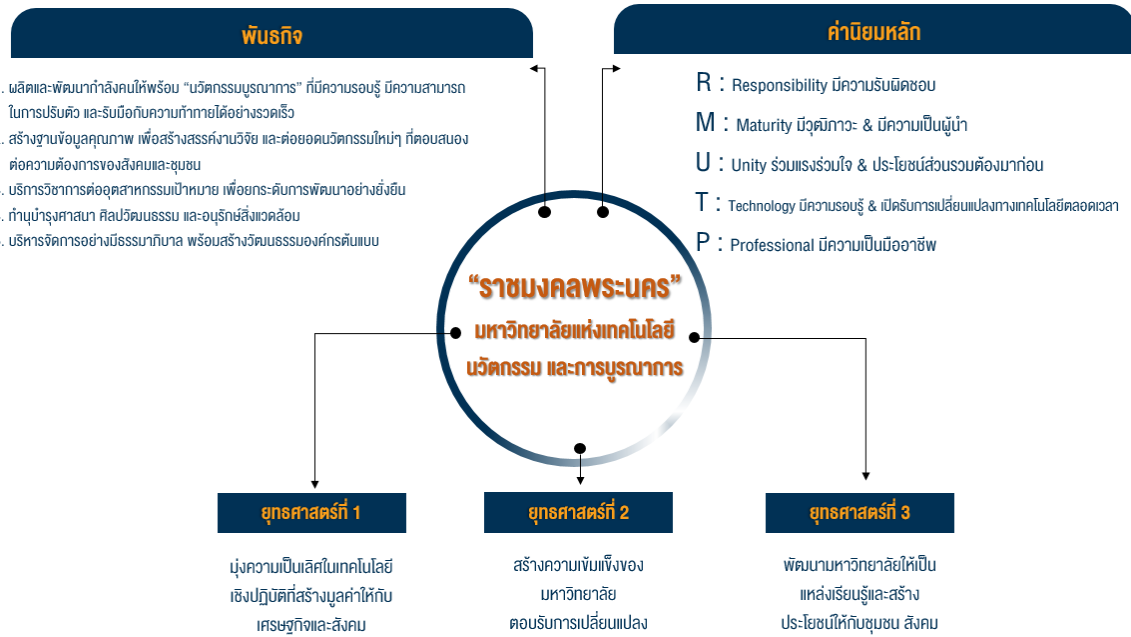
พันธกิจ

. ผลิตและพัฒนากำลังคนให้พร้อม "นวัตกรรมบูรณาการ" ที่มีความรอบรู้ มีความสามารถในการปรับตัว และรับมือกับความท้าทายได้อย่างรวดเร็ว
. สร้างฐานข้อมูลคุณภาพ เพื่อสร้างสรรค์งานวิจัย และต่อยอดนวัตกรรมใหม่ๆ ที่ตอบสนองต่อความต้องการของสังคมและชุมชน
. บริการวิชาการต่ออุตสาหกรรมเป้าหมาย เพื่อยกระดับการพัฒนาอย่างยั่งยืน
. ทำนุบำรุงศาสนา ศิลปวัฒนธรรม และอนุรักษ์สิ่งแวดล้อม
. บริหารจัดการอย่างมีธรรมาภิบาล พร้อมสร้างวัฒนธรรมองค์กรต้นแบบ

ค่านิยมหลัก

R : Responsibility มีความรับผิดชอบ
M : Maturity มีวุฒิภาวะ & มีความเป็นผู้นำ
U : Unity ร่วมแรงร่วมใจ & ประโยชน์ส่วนรวมต้องมาก่อน
T : Technology มีความรอบรู้ & เปิดรับการเปลี่ยนแปลงทางเทคโนโลยีตลอดเวลา
P : Professional มีความเป็นมืออาชีพ

"ราชมงคลพระนคร"
มหาวิทยาลัยแห่งเทคโนโลยี
นวัตกรรม และการบูรณาการ

ยุทธศาสตร์ที่ 1

มุ่งความเป็นเลิศในเทคโนโลยีเชิงปฏิบัติที่สร้างมูลค่าให้กับเศรษฐกิจและสังคม

ยุทธศาสตร์ที่ 2

สร้างความเข้มแข็งของมหาวิทยาลัย ตอบรับการเปลี่ยนแปลง

ยุทธศาสตร์ที่ 3

พัฒนามหาวิทยาลัยให้เป็นแหล่งเรียนรู้และสร้างประโยชน์ให้กับชุมชน สังคม